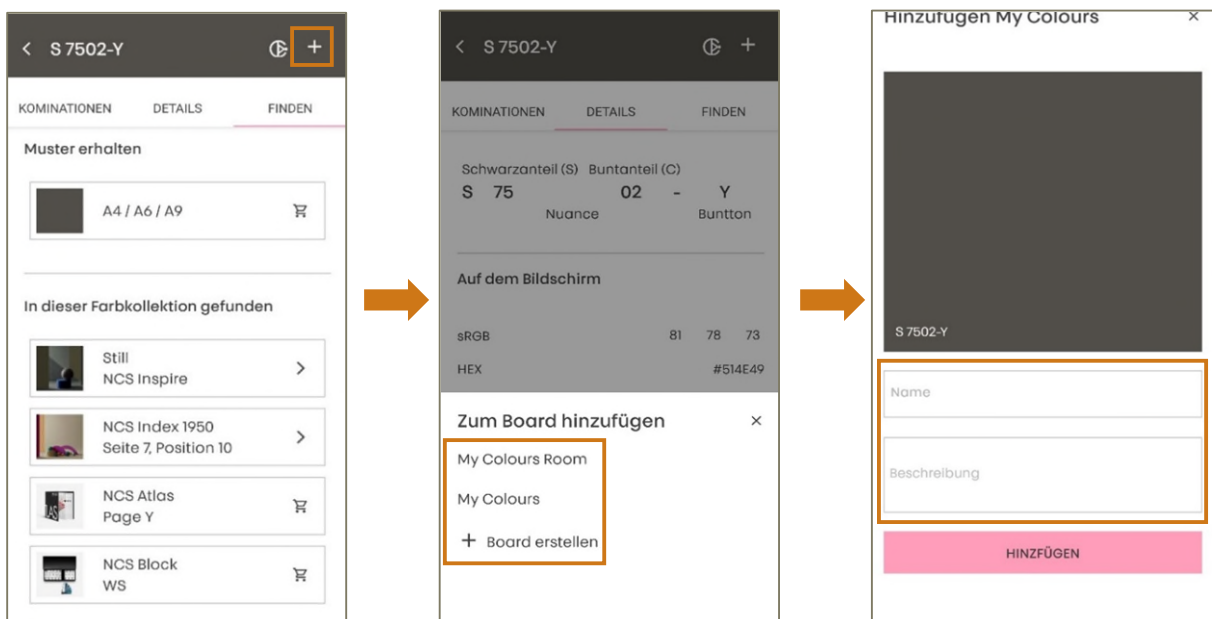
< S 7502-Y +

KOMINATIONEN DETAILS FINDEN

Muster erhalten

A4 / A6 / A9

In dieser Farbkollektion gefunden

Still
NCS Inspire

NCS Index 1950
Seite 7, Position 10

NCS Atlas
Page Y

NCS Block
WS

< S 7502-Y +

KOMINATIONEN DETAILS FINDEN

Schwarzanteil (S) Buntanteil (C)
S 75 02 - Y
Nuance Buntton

Auf dem Bildschirm

sRGB 81 78 73

HEX #514E49

Zum Board hinzufügen ×

My Colours Room

My Colours

+ Board erstellen

Hinzufügen My Colours ×

S 7502-Y

Name

Beschreibung

HINZUFÜGEN